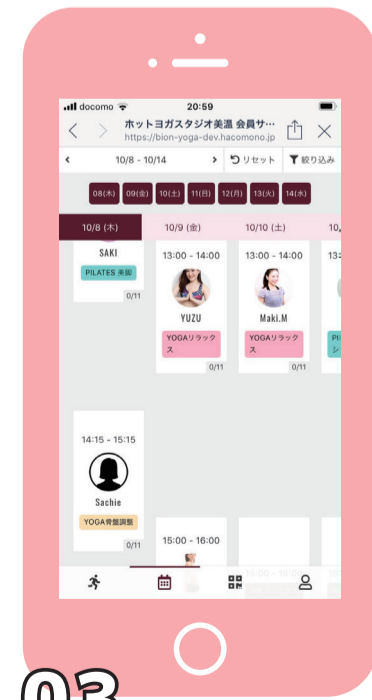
docomo 20:59

ホットヨガスタジオ美温 会員サ…
https://bion-yoga-dev.hacomono.jp

< 10/8 - 10/14 > リセット 絞り込み

08(木) 09(金) 10(土) 11(日) 12(月) 13(火) 14(水)

10/8 (木) 10/9 (金) 10/10 (土) 10/

SAKI
PILATES 美脚
0/11

13:00 - 14:00
YUZU
YOGAリラックス
0/11

13:00 - 14:00
Maki.M
YOGAリラックス
0/11

PI
シ

14:15 - 15:15
Sachie
YOGA骨盤調整
0/11

15:00 - 16:00

16:00 - 17:00

03